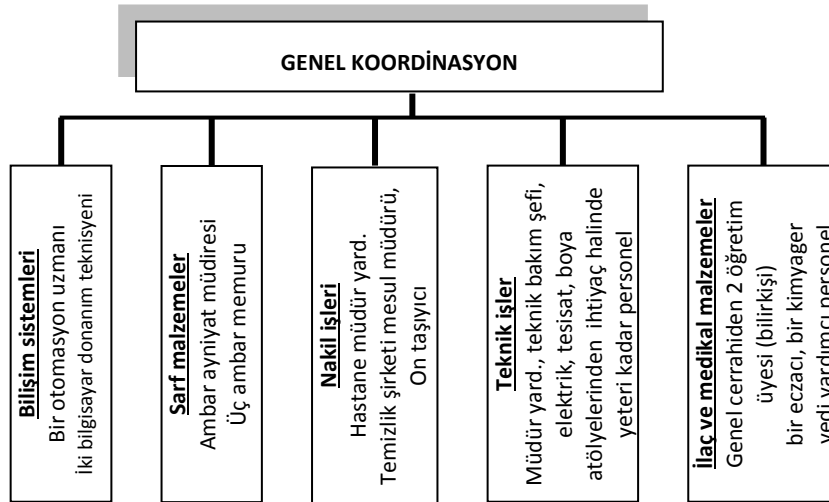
GENEL KOORDİNASYON

**Bilişim sistemleri**
Bir otomasyon uzmanı
iki bilgisayar donanım teknisyeni

**Sarf malzemeler**
Ambar ayniyat müdiresi
Üç ambar memuru

**Nakil işleri**
Hastane müdür yard.
Temizlik şirketi mesul müdürü,
On taşıyıcı

**Teknik işler**
Müdür yard., teknik bakım şefi, elektrik, tesisat, boya atölyelerinden ihtiyaç halinde yeteri kadar personel

**İlaç ve medikal malzemeler**
Genel cerrahiden 2 öğretim üyesi (bilirkişi)
bir eczacı, bir kimyager
yedi yardımcı personel